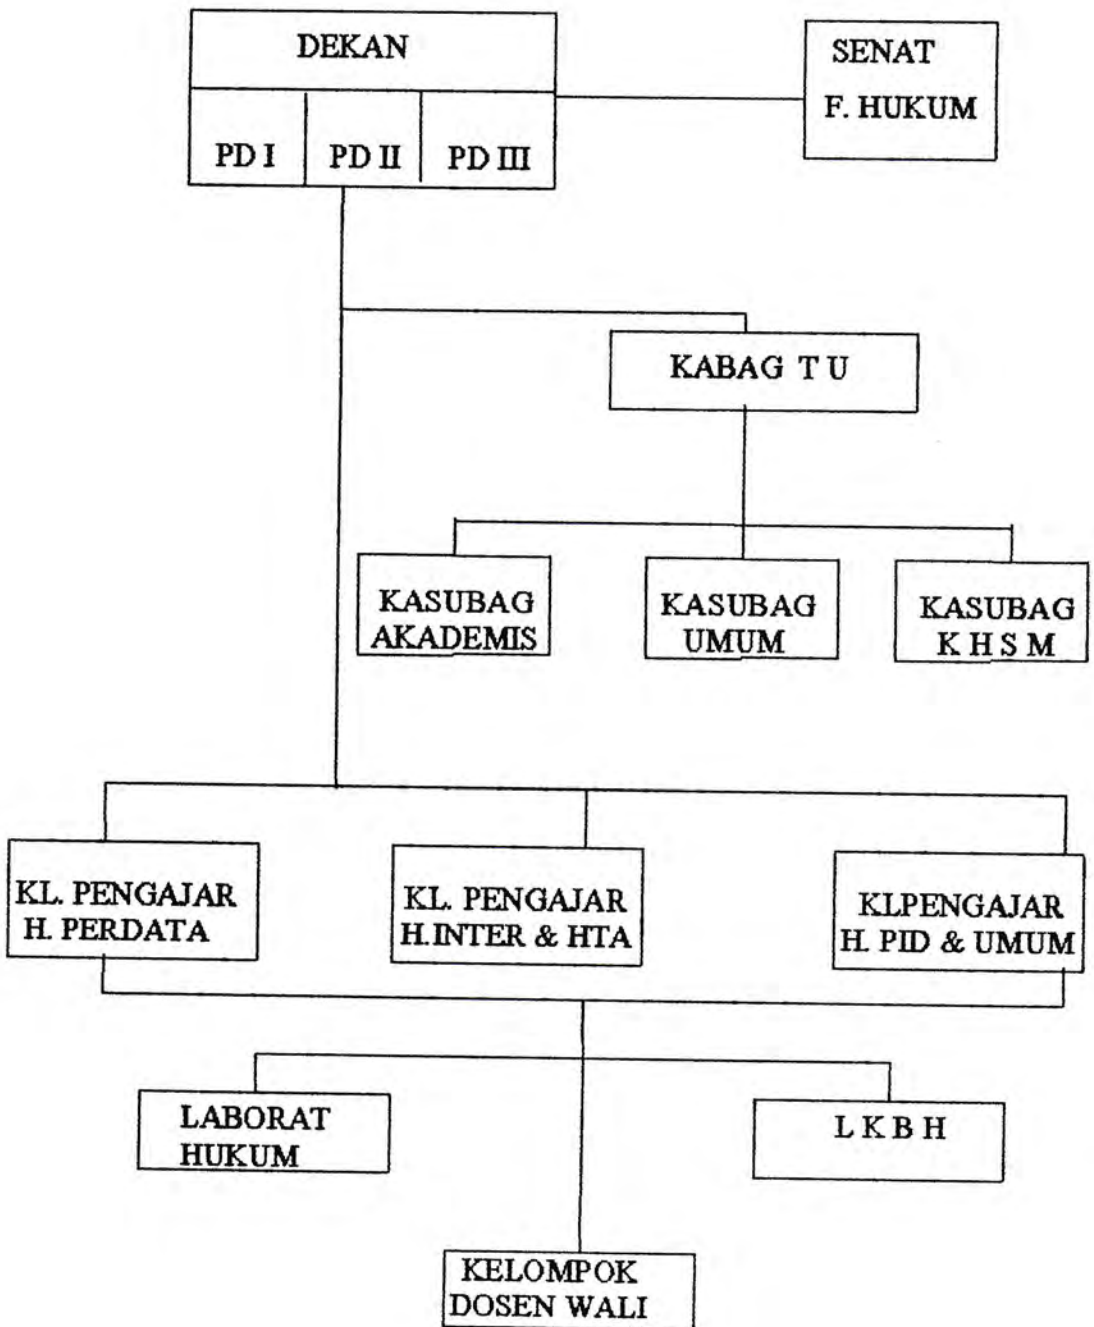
DEKAN

PD I

PD II

PD III

SENAT
F. HUKUM

KABAG T U

KASUBAG
AKADEMIS

KASUBAG
UMUM

KASUBAG
K H S M

KL. PENGAJAR
H. PERDATA

KL. PENGAJAR
H.INTER & HTA

KLPENGAJAR
H. PID & UMUM

LABORAT
HUKUM

L K B H

KELOMPOK
DOSEN WALI